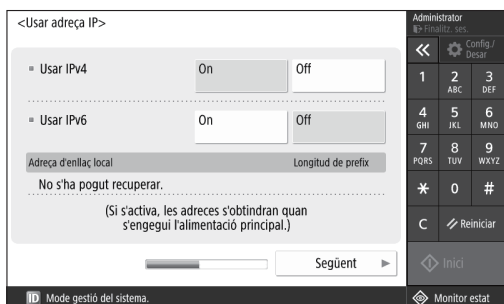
<Usar adreça IP>

Administrator
Finalitz. ses.

Config./ Desar

Usar IPv4
On
Off

Usar IPv6
On
Off

Adreça d'enllaç local
Longitud de prefix
No s'ha pogut recuperar.

(Si s'activa, les adreces s'obtindran quan s'engegui l'alimentació principal.)

Següent

1
2 ABC
3 DEF
4 GHI
5 JKL
6 MNO
7 PQRS
8 TUV
9 WXYZ
*
0
#
C
Reiniciar
Inici

ID Mode gestió del sistema.
Monitor estat